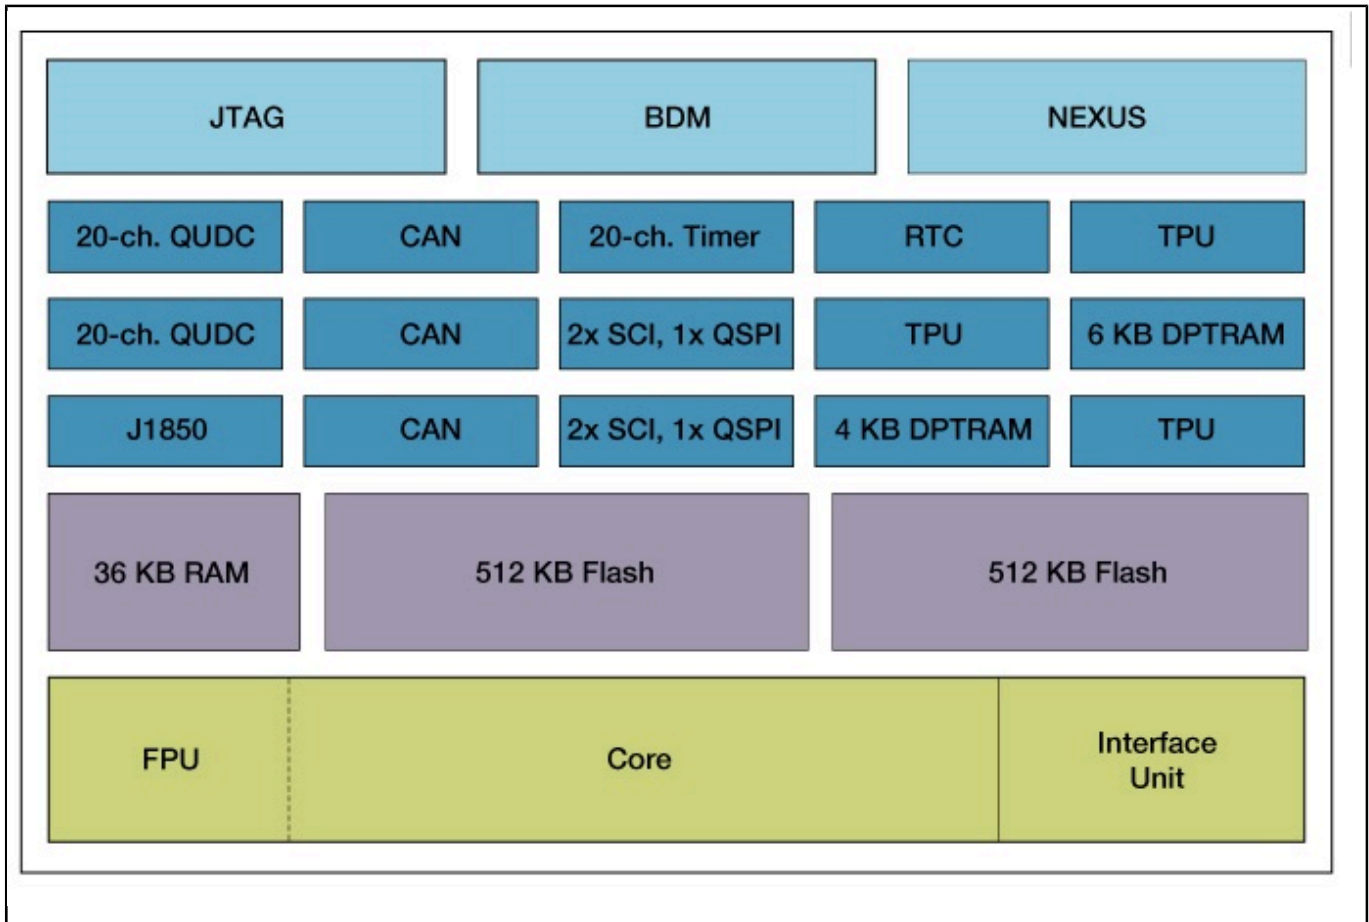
JTAG
BDM
NEXUS

20-ch. QUDC
CAN
20-ch. Timer
RTC
TPU

20-ch. QUDC
CAN
2x SCI, 1x QSPI
TPU
6 KB DPTRAM

J1850
CAN
2x SCI, 1x QSPI
4 KB DPTRAM
TPU

36 KB RAM
512 KB Flash
512 KB Flash

FPU
Core
Interface Unit